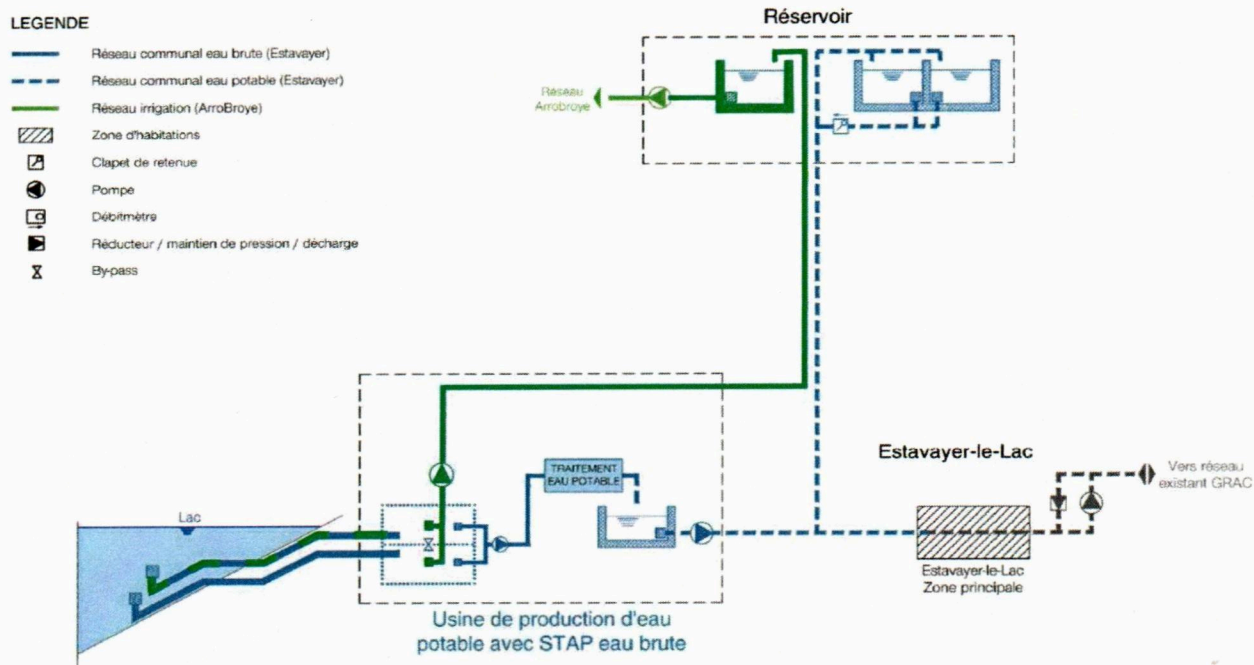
LEGENDE

Réseau communal eau brute (Estavayer)

Réseau communal eau potable (Estavayer)

Réseau irrigation (ArroBroye)

Zone d'habitations

Clapet de retenue

Pompe

Débitmètre

Réducteur / maintien de pression / décharge

By-pass

Réservoir

Réseau Arrobroye

Lac

TRAITEMENT EAU POTABLE

Usine de production d'eau potable avec STAP eau brute

Estavayer-le-Lac

Estavayer-le-Lac Zone principale

Vers réseau existant GRAC